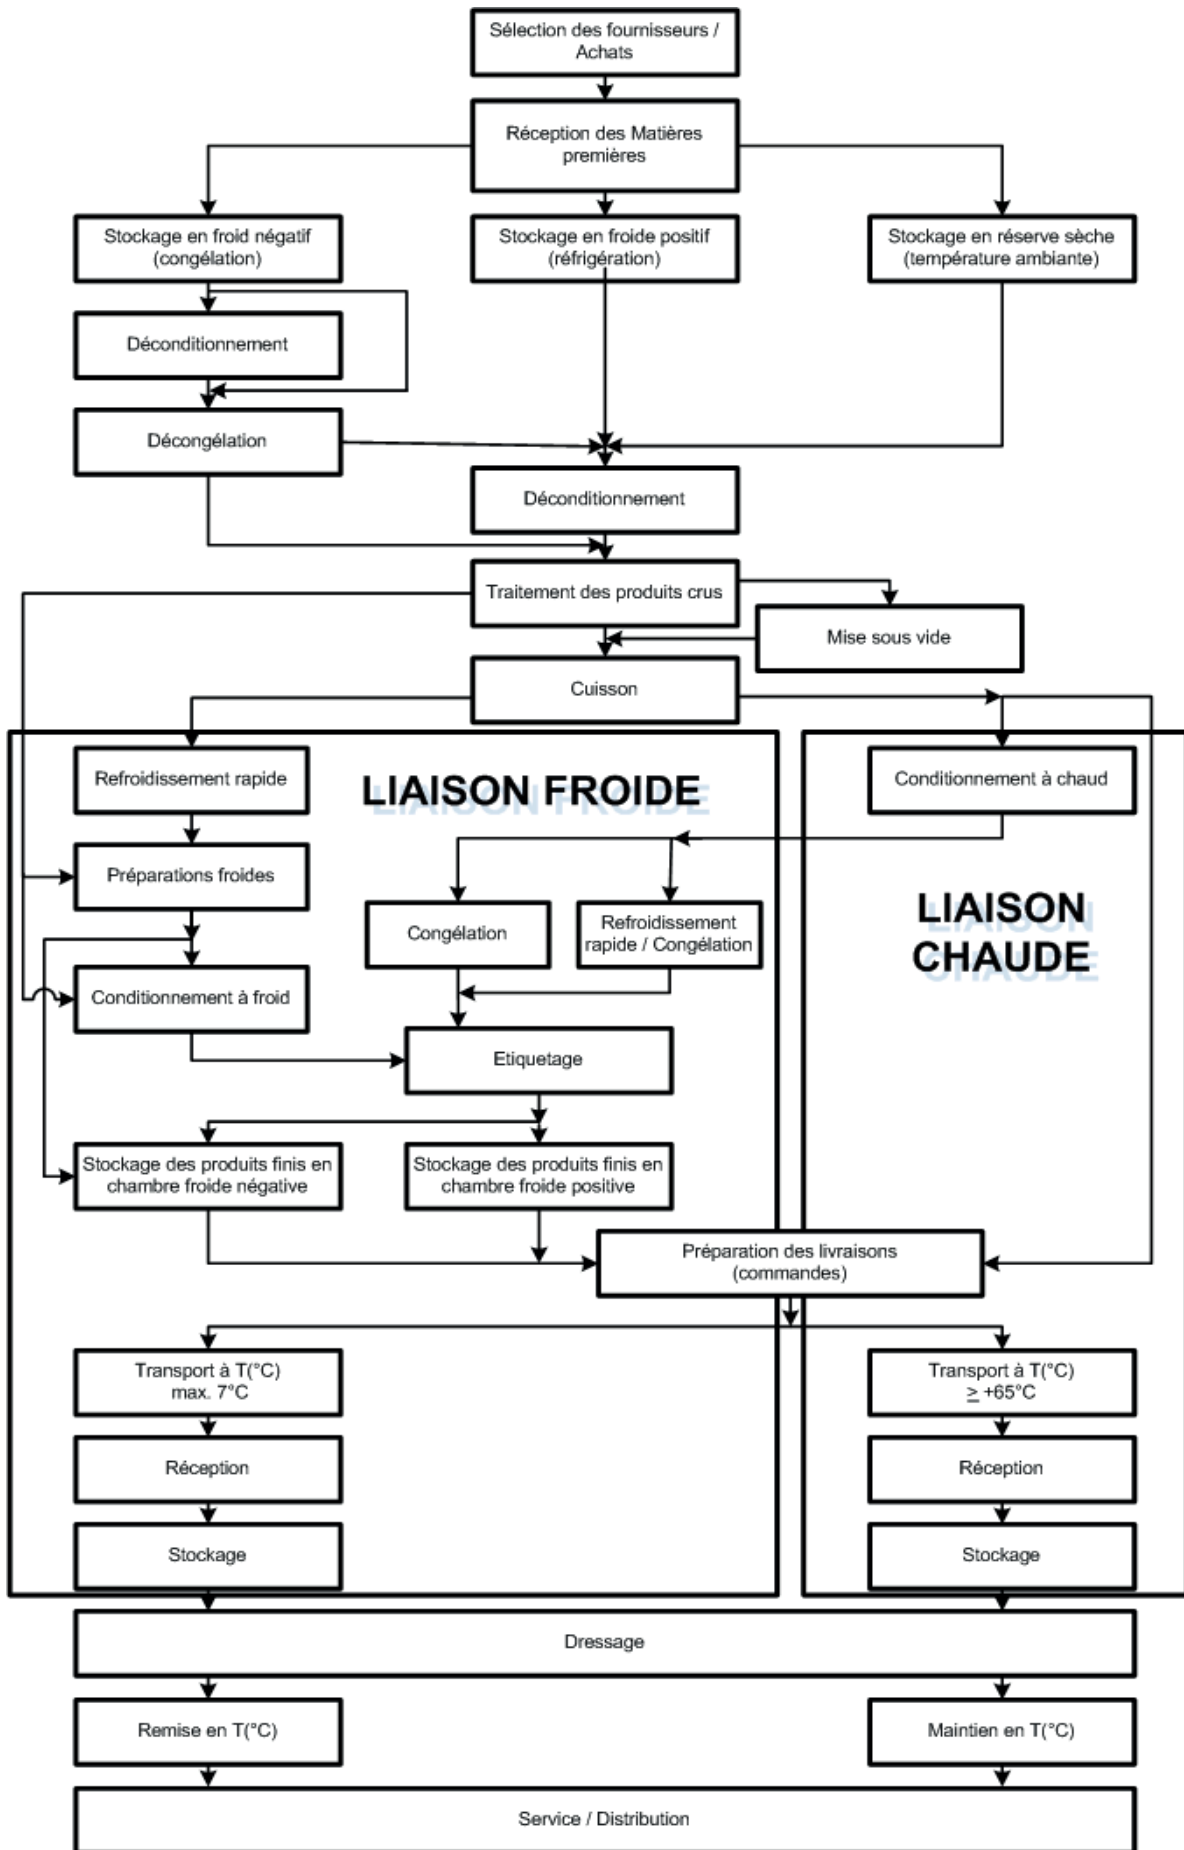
Sélection des fournisseurs / Achats

Réception des Matières premières

Stockage en froid négatif (congélation)

Stockage en froide positif (réfrigération)

Stockage en réserve sèche (température ambiante)

Déconditionnement

Décongélation

Déconditionnement

Traitement des produits crus

Mise sous vide

Cuisson

LIAISON FROIDE

Refroidissement rapide

Préparations froides

Congélation

Refroidissement rapide / Congélation

Conditionnement à froid

Etiquetage

Stockage des produits finis en chambre froide négative

Stockage des produits finis en chambre froide positive

LIAISON CHAUDE

Conditionnement à chaud

Préparation des livraisons (commandes)

Transport à T(°C) max. 7°C

Réception

Stockage

Transport à T(°C) $\geq$ +65°C

Réception

Stockage

Dressage

Remise en T(°C)

Maintien en T(°C)

Service / Distribution